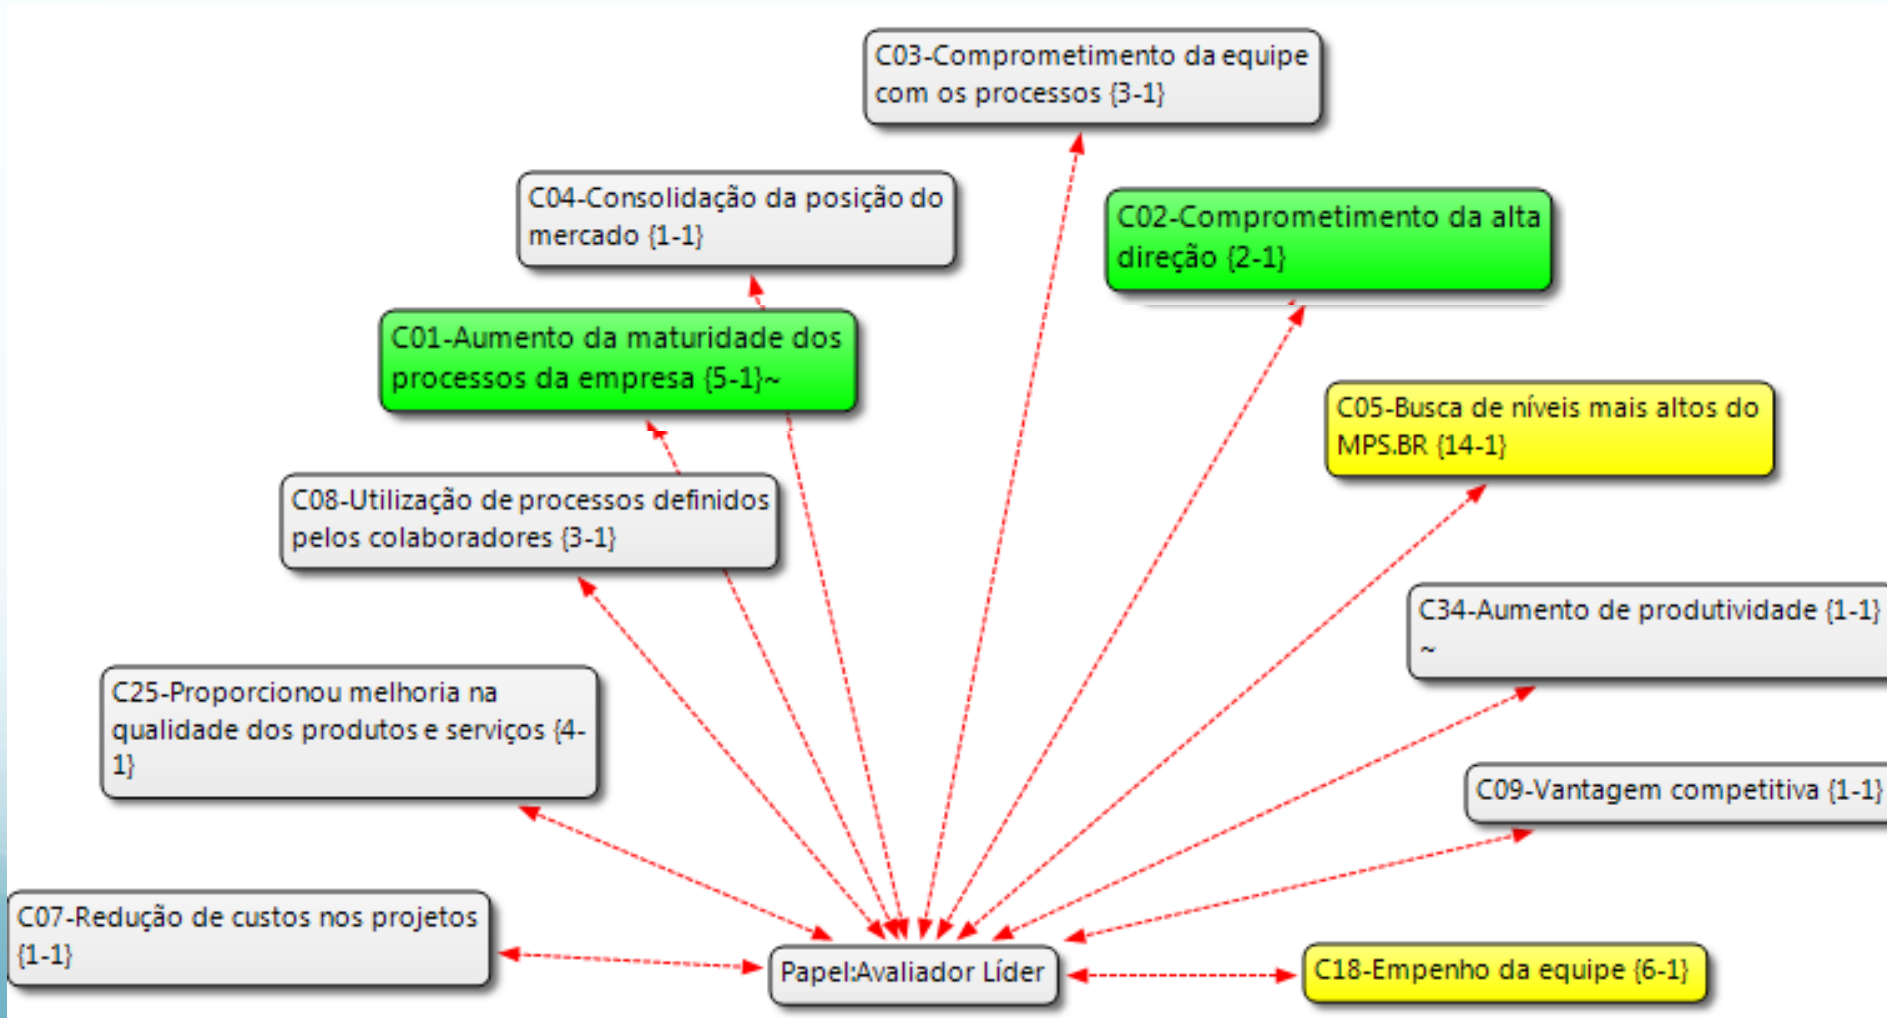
C03-Comprometimento da equipe com os processos {3-1}

C04-Consolidação da posição do mercado {1-1}

C02-Comprometimento da alta direção {2-1}

C01-Aumento da maturidade dos processos da empresa {5-1}~

C05-Busca de níveis mais altos do MPS.BR {14-1}

C08-Utilização de processos definidos pelos colaboradores {3-1}

C34-Aumento de produtividade {1-1} ~

C25-Proporcionou melhoria na qualidade dos produtos e serviços {4-1}

C09-Vantagem competitiva {1-1}

C07-Redução de custos nos projetos {1-1}

Papel:Avaliador Líder

C18-Empenho da equipe {6-1}